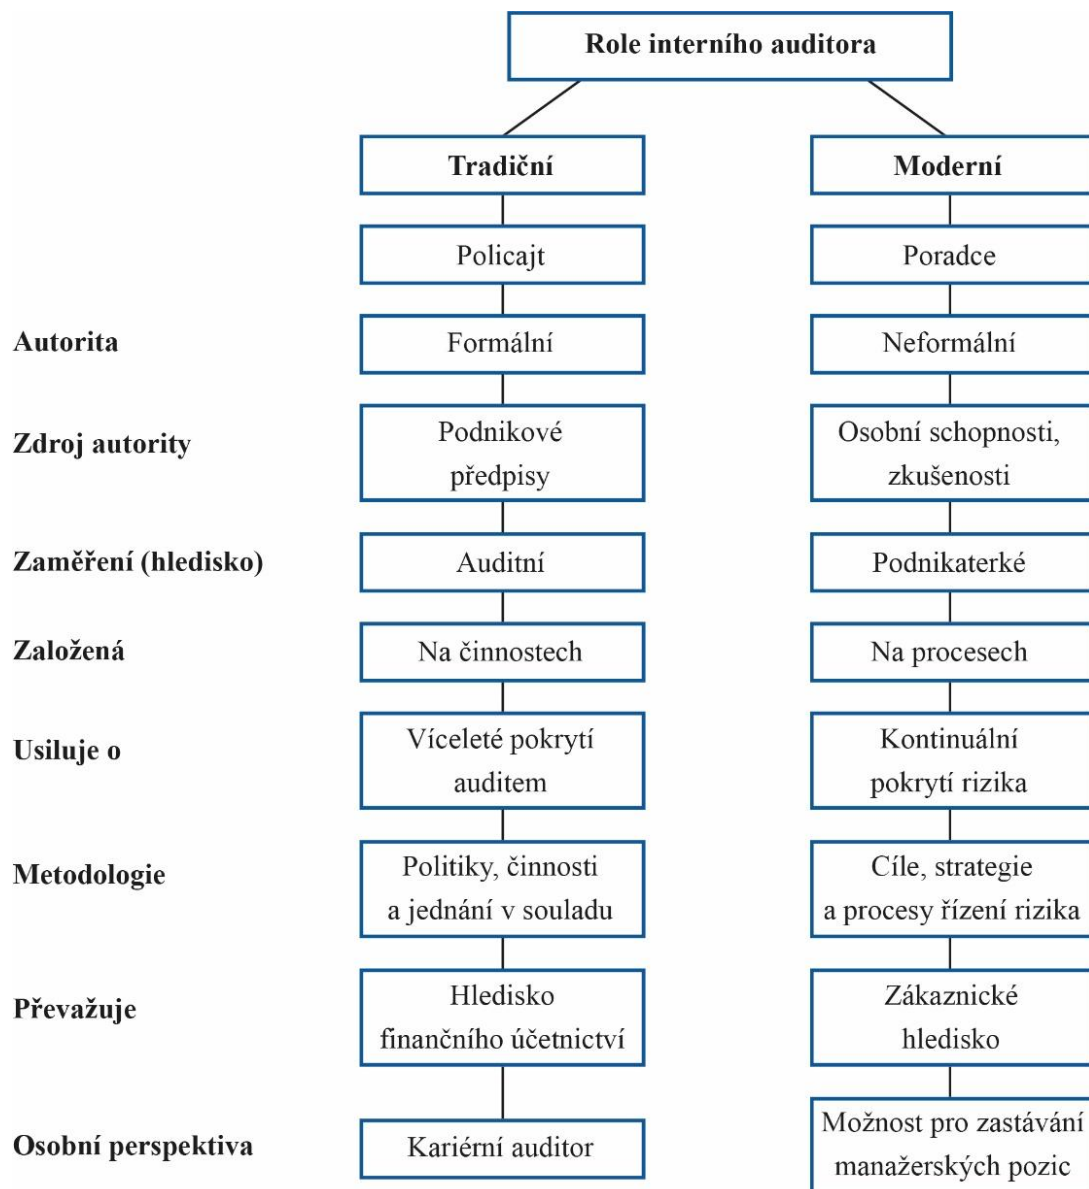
Role interního auditora

| | Tradiční | Moderní |
|---|---|---|
| | Policajt | Poradce |
| Autorita | Formální | Neformální |
| Zdroj autority | Podnikové předpisy | Osobní schopnosti, zkušenosti |
| Zaměření (hledisko) | Auditní | Podnikaterké |
| Založená | Na činnostech | Na procesech |
| Usiluje o | Víceleté pokrytí auditem | Kontinuální pokrytí rizika |
| Metodologie | Politiky, činnosti a jednání v souladu | Cíle, strategie a procesy řízení rizika |
| Převažuje | Hledisko finančního účetnictví | Zákaznické hledisko |
| Osobní perspektiva | Kariérní auditor | Možnost pro zastávání manažerských pozic |